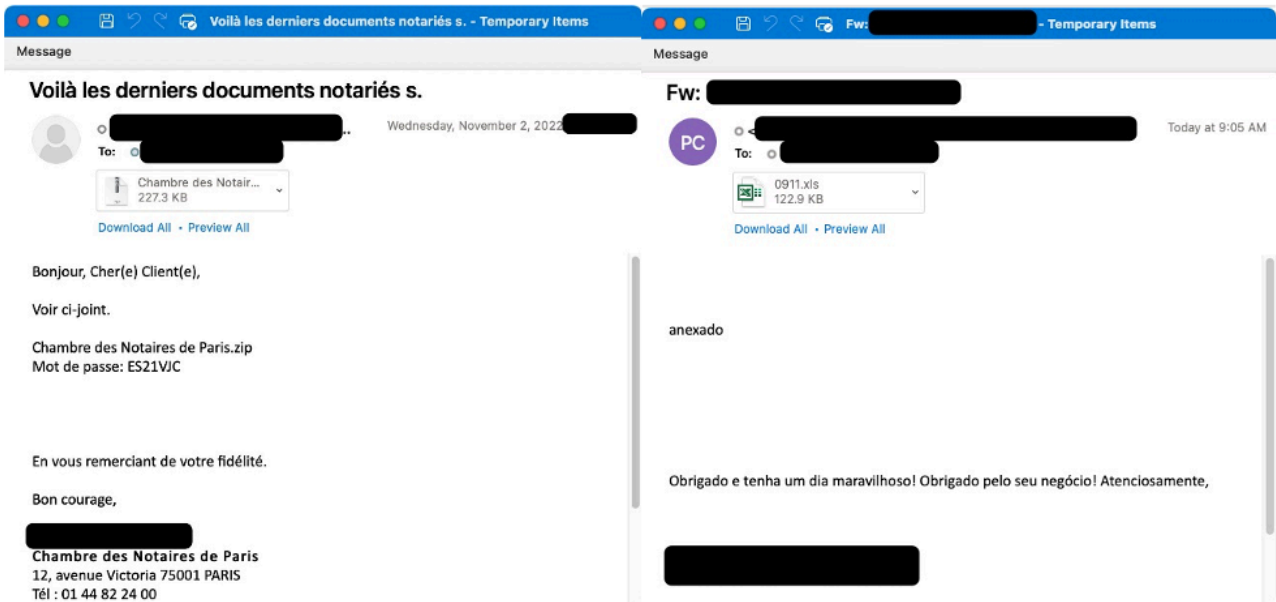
Voilà les derniers documents notariés s. - Temporary Items

Message

Voilà les derniers documents notariés s.

Wednesday, November 2, 2022

To:

Chambre des Notair...
227.3 KB

Download All • Preview All

Bonjour, Cher(e) Client(e),

Voir ci-joint.

Chambre des Notaires de Paris.zip
Mot de passe: ES21VJC

En vous remerciant de votre fidélité.

Bon courage,

Chambre des Notaires de Paris
12, avenue Victoria 75001 PARIS
Tél : 01 44 82 24 00

Fw: - Temporary Items

Message

Fw:

PC

Today at 9:05 AM

To:

0911.xls
122.9 KB

Download All • Preview All

anexado

Obrigado e tenha um dia maravilhoso! Obrigado pelo seu negócio! Atenciosamente,